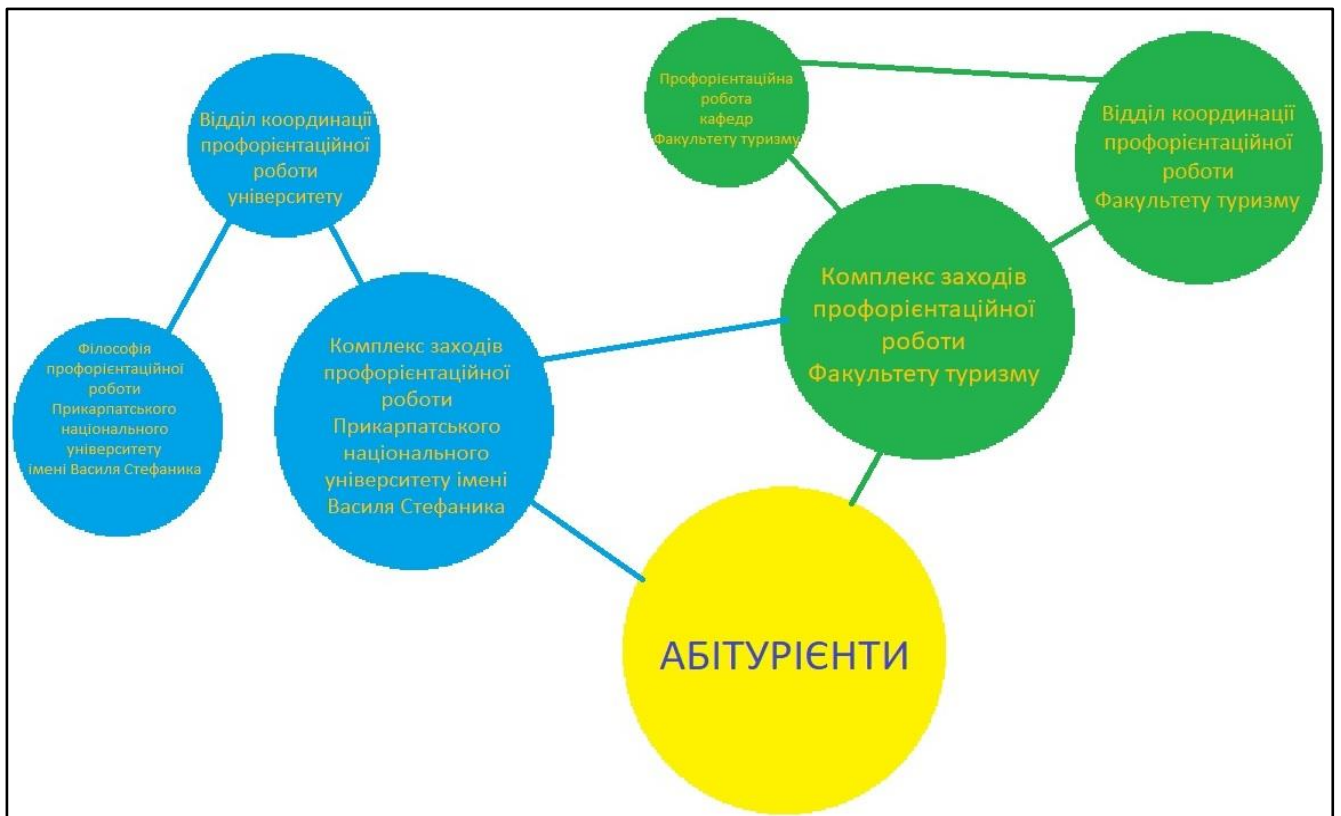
Відділ координації профорієнтаційної роботи університету

Профорієнтаційна робота кафедр Факультету туризму

Відділ координації профорієнтаційної роботи Факультету туризму

Філософія профорієнтаційної роботи Прикарпатського національного університету імені Василя Стефаника

Комплекс заходів профорієнтаційної роботи Прикарпатського національного університету імені Василя Стефаника

Комплекс заходів профорієнтаційної роботи Факультету туризму

АБІТУРІЄНТИ